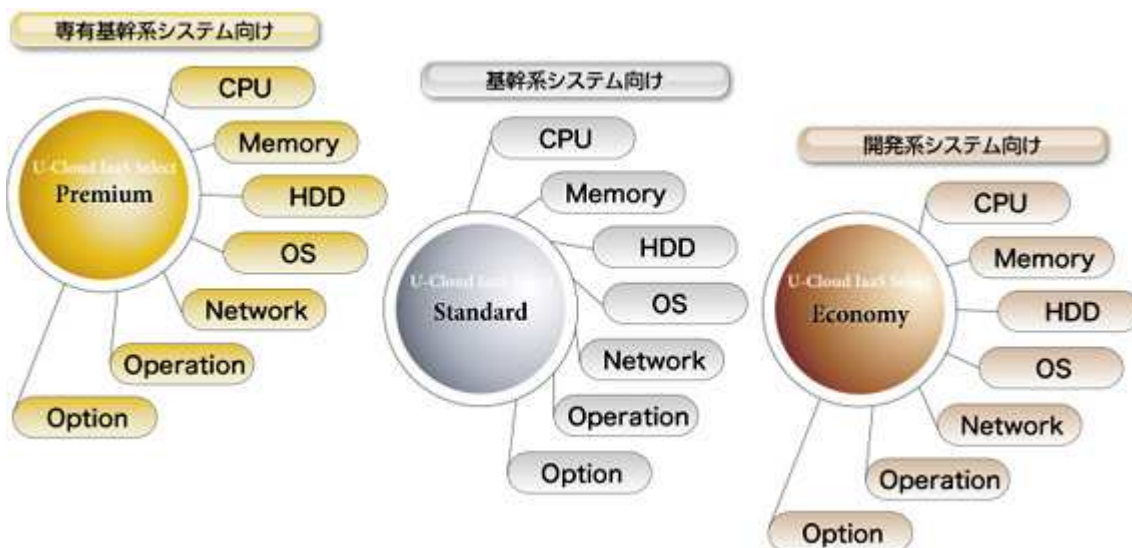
専有基幹系システム向け

U-Cloud IaaS Select
Premium

CPU
Memory
HDD
OS
Network
Operation
Option

基幹系システム向け

U-Cloud IaaS Select
Standard

CPU
Memory
HDD
OS
Network
Operation
Option

開発系システム向け

U-Cloud IaaS Select
Economy

CPU
Memory
HDD
OS
Network
Operation
Option